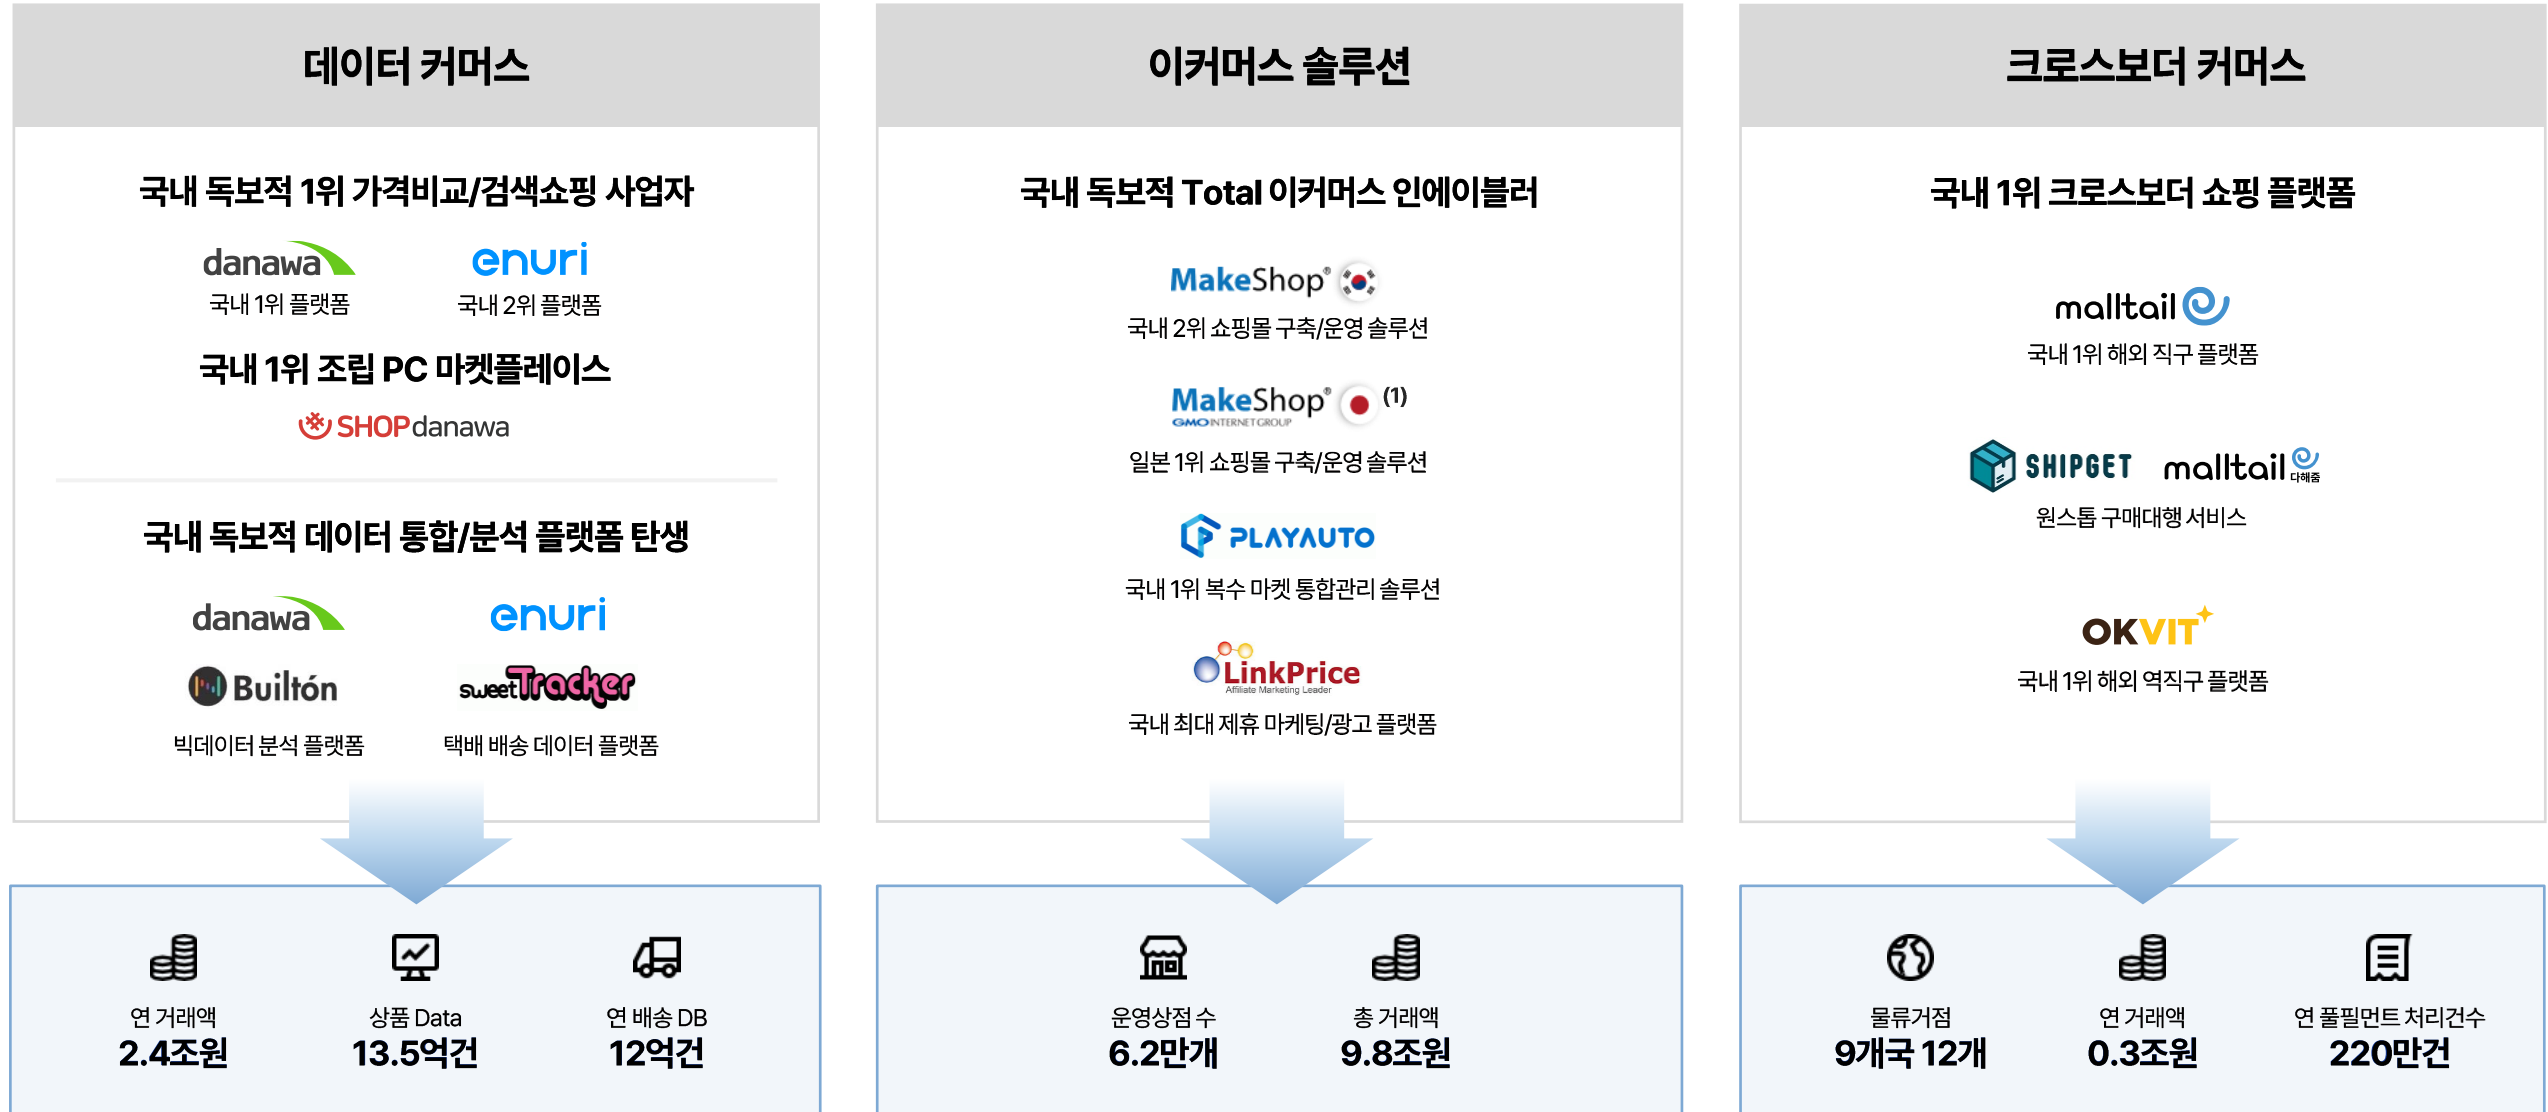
데이터 커머스

국내 독보적 1위 가격비교/검색쇼핑 사업자

danawa
국내 1위 플랫폼

enuri
국내 2위 플랫폼

국내 1위 조립 PC 마켓플레이스

SHOPdanawa

국내 독보적 데이터 통합/분석 플랫폼 탄생

danawa enuri
Builtón sweetTracker
빅데이터 분석 플랫폼 택배 배송 데이터 플랫폼

연 거래액
2.4조원

상품 Data
13.5억건

연 배송 DB
12억건

이커머스 솔루션

국내 독보적 Total 이커머스 인에이블러

MakeShop®
국내 2위 쇼핑몰 구축/운영 솔루션

MakeShop® (1)
GMO INTERNET GROUP
일본 1위 쇼핑몰 구축/운영 솔루션

PLAYAUTO
국내 1위 복수 마켓 통합관리 솔루션

LinkPrice
Affiliate Marketing Leader
국내 최대 제휴 마케팅/광고 플랫폼

운영상점 수
6.2만개

총 거래액
9.8조원

크로스보더 커머스

국내 1위 크로스보더 쇼핑 플랫폼

malltail
국내 1위 해외 직구 플랫폼

SHIPGET malltail 다해줌
원스톱 구매대행 서비스

OKVIT
국내 1위 해외 역직구 플랫폼

물류거점
9개국 12개

연 거래액
0.3조원

연 풀필먼트 처리건수
220만건